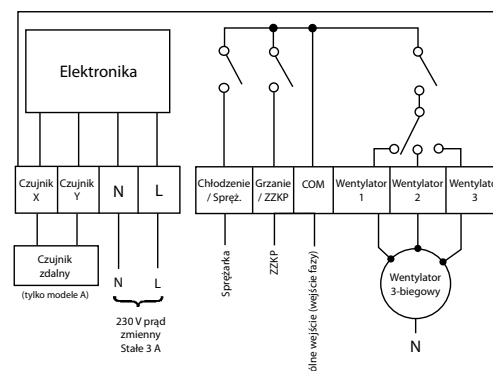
Elektronika

Czujnik X

Czujnik Y

N

L

Czujnik zdalny

(tylko modele A)

N L

230 V prąd zmienny Stałe 3 A

Chłodzenie / Spręż.

Grzanie / ZZKP

COM

Wentylator 1

Wentylator 2

Wentylato 3

Sprężarka

ZZKP

ólne wejście (wejście fazy)

Wentylator 3-biegowy

N